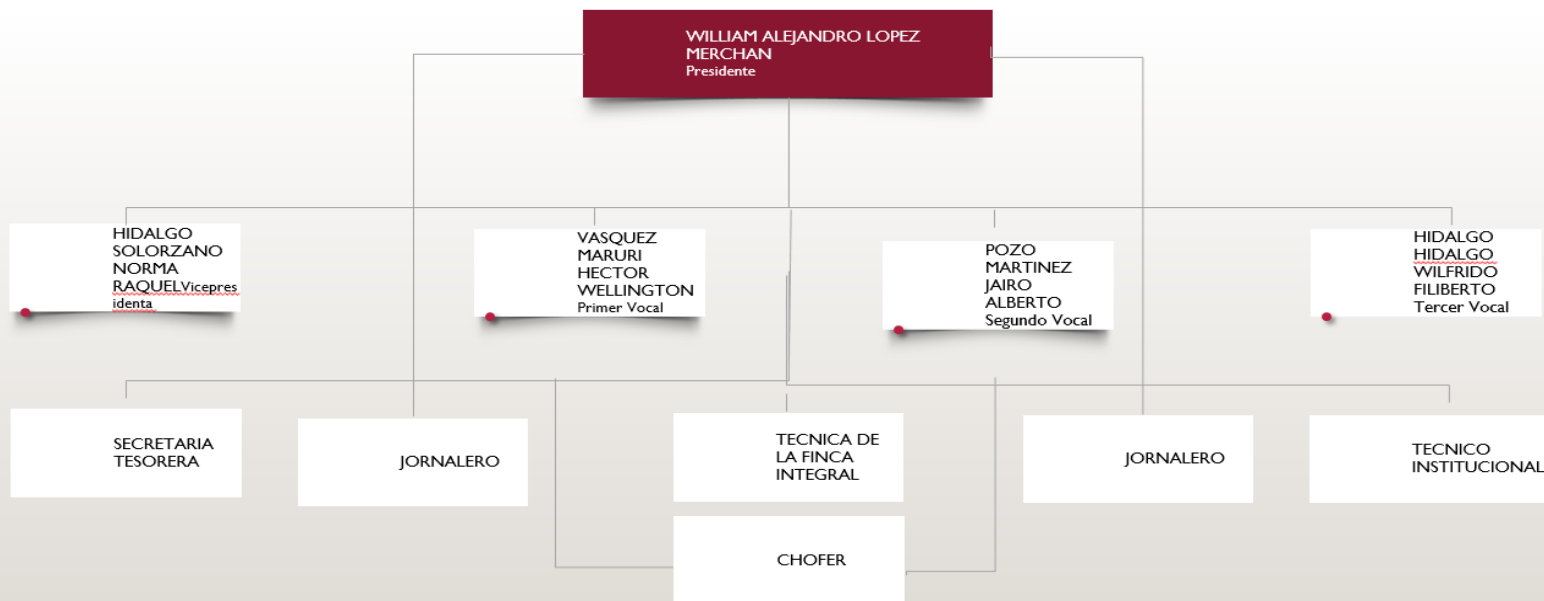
WILLIAM ALEJANDRO LOPEZ MERCHAN
Presidente

HIDALGO SOLORZANO NORMA RAQUELVicepresidenta

VASQUEZ MARURI HECTOR WELLINGTON
Primer Vocal

POZO MARTINEZ JAIRO ALBERTO
Segundo Vocal

HIDALGO HIDALGO WILFRIDO FILIBERTO
Tercer Vocal

SECRETARIA TESORERA

JORNALERO

TECNICA DE LA FINCA INTEGRAL

JORNALERO

TECNICO INSTITUCIONAL

CHOFER